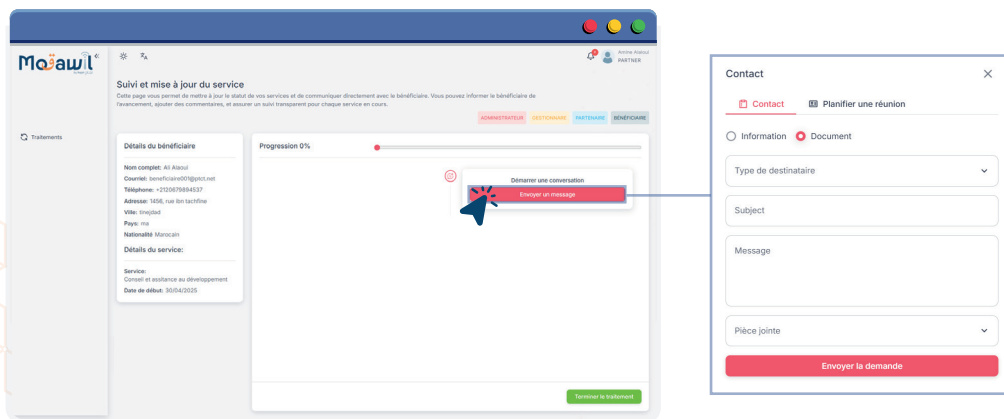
Moɑawil

Amine Alaoui
PARTNER

Traitements

Suivi et mise à jour du service

Cette page vous permet de mettre à jour le statut de vos services et de communiquer directement avec le bénéficiaire. Vous pouvez informer le bénéficiaire de l'avancement, ajouter des commentaires, et assurer un suivi transparent pour chaque service en cours.

ADMINISTRATEUR GESTIONNAIRE PARTENAIRE BÉNÉFICIAIRE

Détails du bénéficiaire

Nom complet: Ali Alaoui
Courriel: beneficiaire001@ptcr.net
Téléphone: +2120679894537
Adresse: 1456, rue ibn tachfine
Ville: tinejdad
Pays: ma
Nationalité: Marocain

Détails du service:

Service:
Conseil et assistance au développement
Date de début: 30/04/2025

Progression 0%

Démarrer une conversation
Envoyer un message

Terminer le traitement

Contact

Contact
Planifier une réunion

Information
Document

Type de destinataire

Subject

Message

Pièce jointe

Envoyer la demande